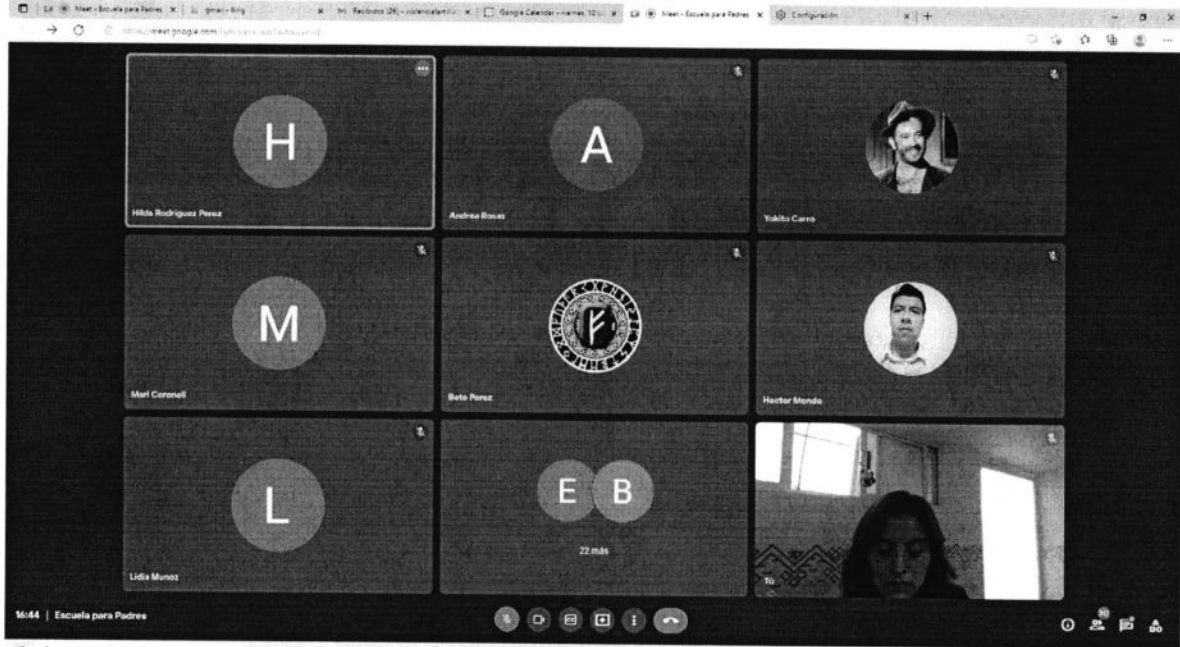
Meet - Escuela para Padres | gmail - Bing | Recibidos (28) | Google Calendar - viernes, 10 | Meet - Escuela para Padres | Configuración

meet.google.com/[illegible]

H
Hilda Rodriguez Perez

A
Andrea Rosas

Yokito Carro

M
Mari Coronel

Beto Perez

Hector Mendo

L
Lidia Munoz

E B
22 más

Tú

16:44 | Escuela para Padres

10